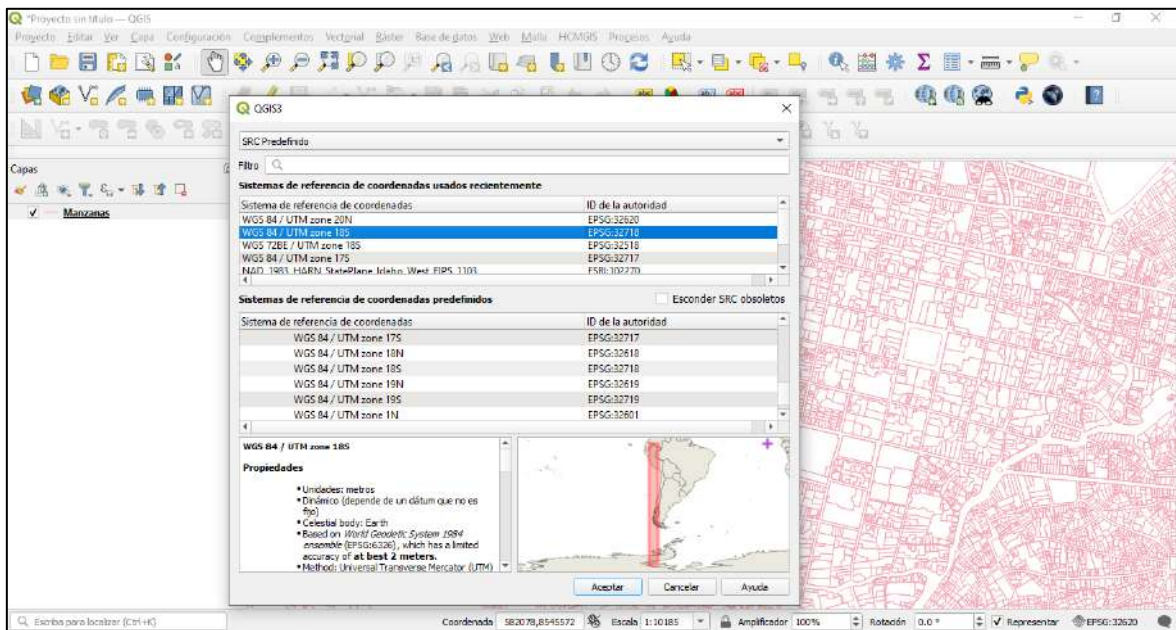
*Proyecto sin título — QGIS

Proyecto Editar Ver Capa Configuración Complementos Vectorial Ráster Base de datos Web Malla HCMGIS Procesos Ayuda

Capas

Manzanas

QGIS3

SRC Predefinido

Filtro

Sistemas de referencia de coordenadas usados recientemente

| Sistema de referencia de coordenadas | ID de la autoridad |
|---|---|
| WGS 84 / UTM zone 20N | EPSG:32620 |
| WGS 84 / UTM zone 18S | EPSG:32718 |
| WGS 72BE / UTM zone 18S | EPSG:32518 |
| WGS 84 / UTM zone 17S | EPSG:32717 |
| NAD_1983_HARN_StatePlane_Idaho_West_FIPS_1103 | ESRI:102270 |

Sistemas de referencia de coordenadas predefinidos

Esconder SRC obsoletos

| Sistema de referencia de coordenadas | ID de la autoridad |
|---|---|
| WGS 84 / UTM zone 17S | EPSG:32717 |
| WGS 84 / UTM zone 18N | EPSG:32618 |
| WGS 84 / UTM zone 18S | EPSG:32718 |
| WGS 84 / UTM zone 19N | EPSG:32619 |
| WGS 84 / UTM zone 19S | EPSG:32719 |
| WGS 84 / UTM zone 1N | EPSG:32601 |

WGS 84 / UTM zone 18S

Propiedades

• Unidades: metros
• Dinámico (depende de un dátum que no es fijo)
• Celestial body: Earth
• Based on World Geodetic System 1984 ensemble (EPSG:6326), which has a limited accuracy of at best 2 meters.
• Method: Universal Transverse Mercator (UTM)

Aceptar Cancelar Ayuda

Escriba para localizar (Ctrl+K)

Coordenada 582078,8545572 Escala 1:10185 Amplificador 100% Rotación 0.0 ° Representar EPSG:32620